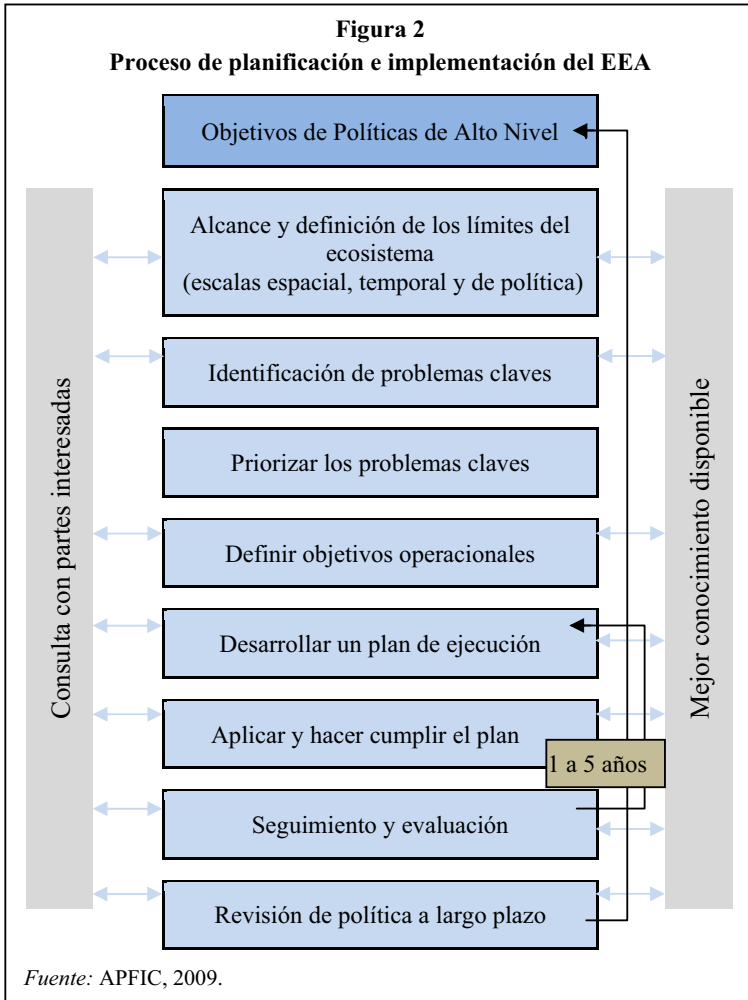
**Figura 2**
**Proceso de planificación e implementación del EEA**

Objetivos de Políticas de Alto Nivel

Alcance y definición de los límites del ecosistema (escalas espacial, temporal y de política)

Identificación de problemas claves

Priorizar los problemas claves

Definir objetivos operacionales

Desarrollar un plan de ejecución

Aplicar y hacer cumplir el plan

1 a 5 años

Seguimiento y evaluación

Revisión de política a largo plazo

Consulta con partes interesadas

Mejor conocimiento disponible

*Fuente:* APFIC, 2009.